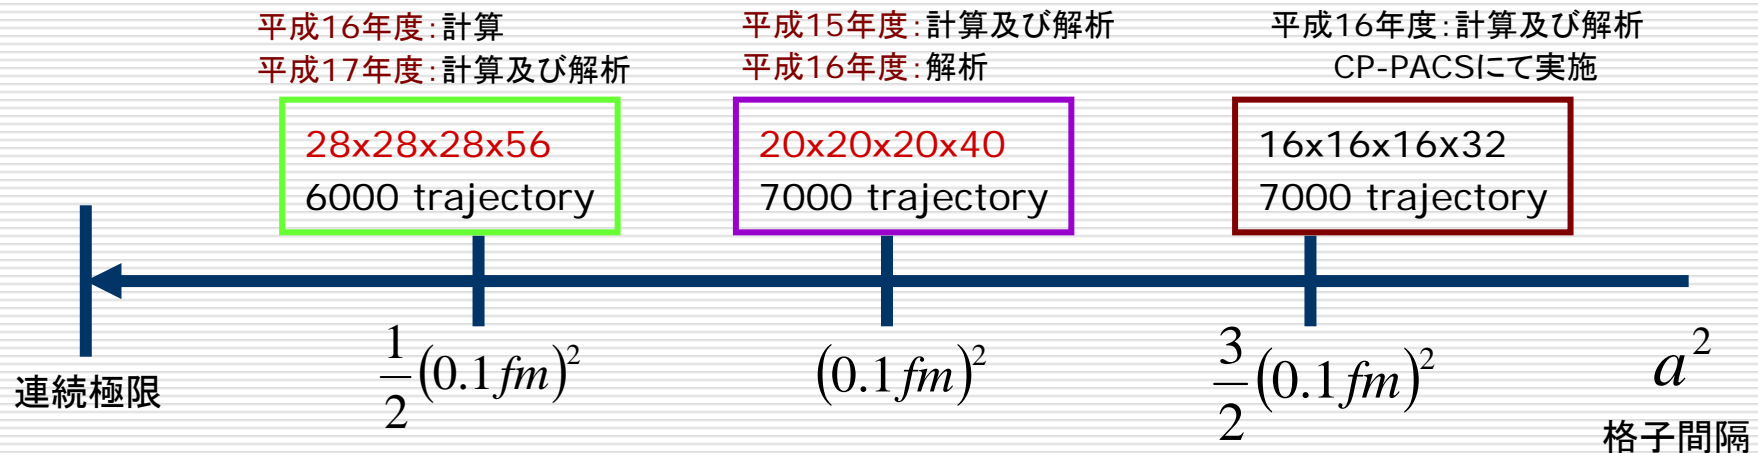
平成16年度:計算
平成17年度:計算及び解析

28x28x28x56
6000 trajectory

平成15年度:計算及び解析
平成16年度:解析

20x20x20x40
7000 trajectory

平成16年度:計算及び解析
CP-PACSにて実施

16x16x16x32
7000 trajectory

連続極限

$\frac{1}{2}(0.1fm)^2$

$(0.1fm)^2$

$\frac{3}{2}(0.1fm)^2$

$a^2$
格子間隔